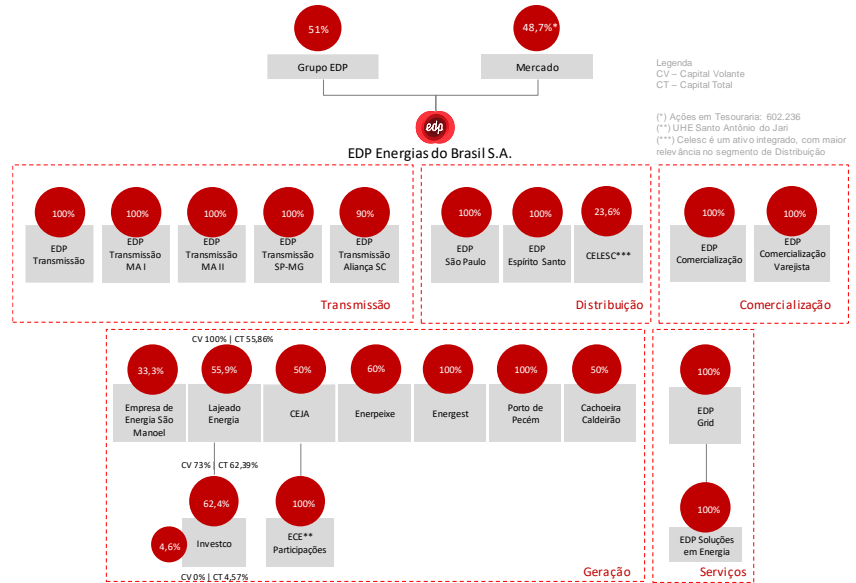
51%

Grupo EDP

48,7%*

Mercado

Legenda
CV – Capital Volante
CT – Capital Total

(*) Ações em Tesouraria: 602.236
(**) UHE Santo Antônio do Jari
(***) Celesc é um ativo integrado, com maior relevância no segmento de Distribuição

edp

EDP Energias do Brasil S.A.

100%
EDP Transmissão

100%
EDP Transmissão MA I

100%
EDP Transmissão MA II

100%
EDP Transmissão SP-MG

90%
EDP Transmissão Aliança SC

Transmissão

100%
EDP São Paulo

100%
EDP Espírito Santo

23,6%
CELESC***

Distribuição

100%
EDP Comercialização

100%
EDP Comercialização Varejista

Comercialização

CV 100% | CT 55,86%

33,3%
Empresa de Energia São Manoel

55,9%
Lajeado Energia

50%
CEJA

60%
Enerpeixe

100%
Energest

100%
Porto de Pecém

50%
Cachoeira Caldeirão

CV 73% | CT 62,39%

62,4%
Investco

4,6%

CV 0% | CT 4,57%

100%
ECE** Participações

Geração

100%
EDP Grid

100%
EDP Soluções em Energia

Serviços